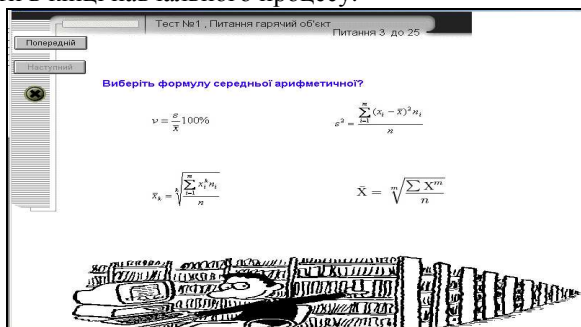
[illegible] в кінці навчального процесу.

Тест №1 , Питання гарячий об'єкт

Питання 3 до 25

Попередній

Наступний

Виберіть формулу середньої арифметичної?

$\nu = \frac{\sigma}{\bar{x}} 100\%$

$\sigma^2 = \frac{\sum_{i=1}^{m} (x_i - \bar{x})^2 n_i}{n}$

$\bar{x}_k = \sqrt[k]{\frac{\sum_{i=1}^{m} x_i^k n_i}{n}}$

$\bar{X} = \sqrt[m]{\frac{\sum X^m}{n}}$